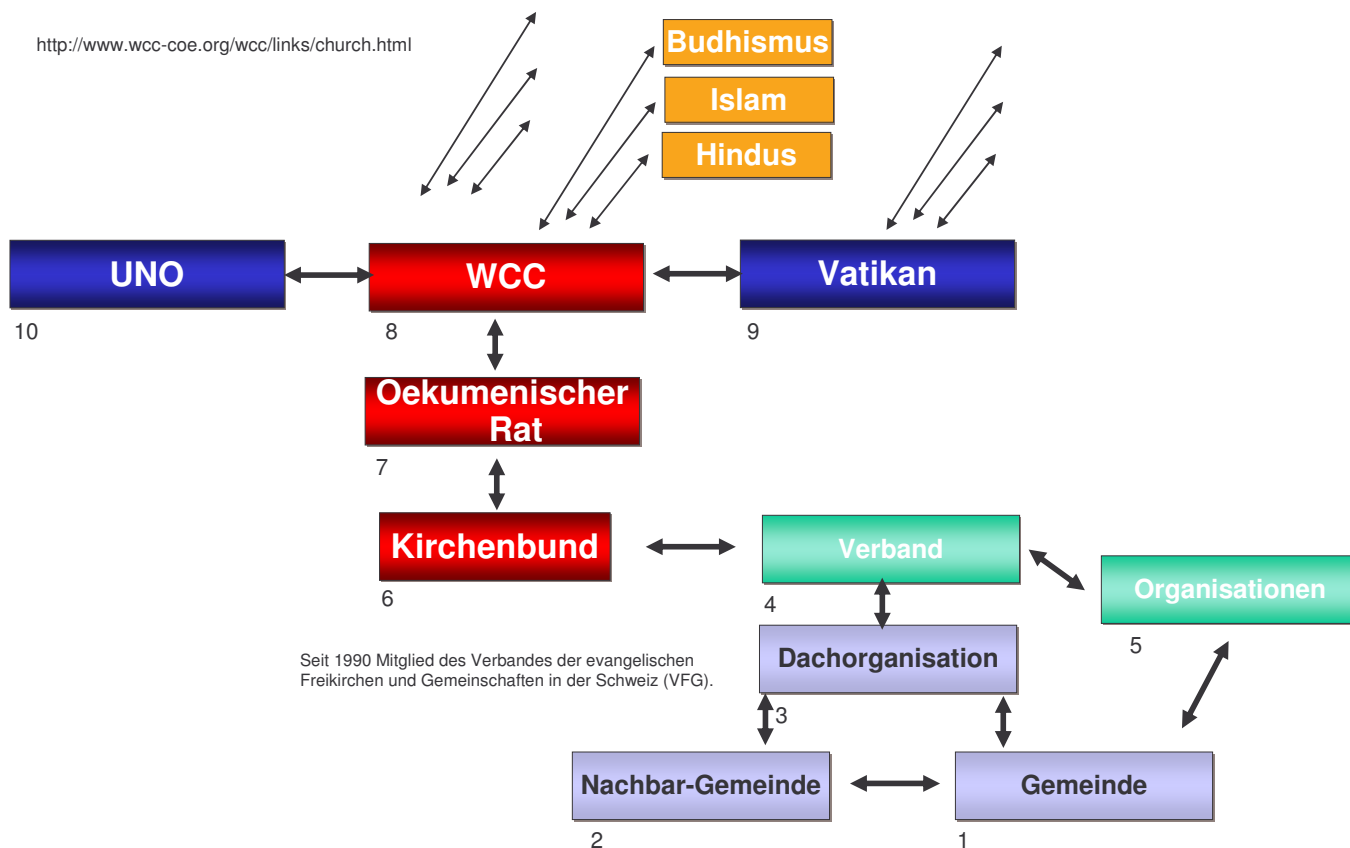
http://www.wcc-coe.org/wcc/links/church.html

Budhismus

Islam

Hindus

UNO

10

WCC

8

Vatikan

9

Oekumenischer Rat

7

Kirchenbund

6

Verband

4

Organisationen

5

Seit 1990 Mitglied des Verbandes der evangelischen Freikirchen und Gemeinschaften in der Schweiz (VFG).

Dachorganisation

3

Nachbar-Gemeinde

2

Gemeinde

1